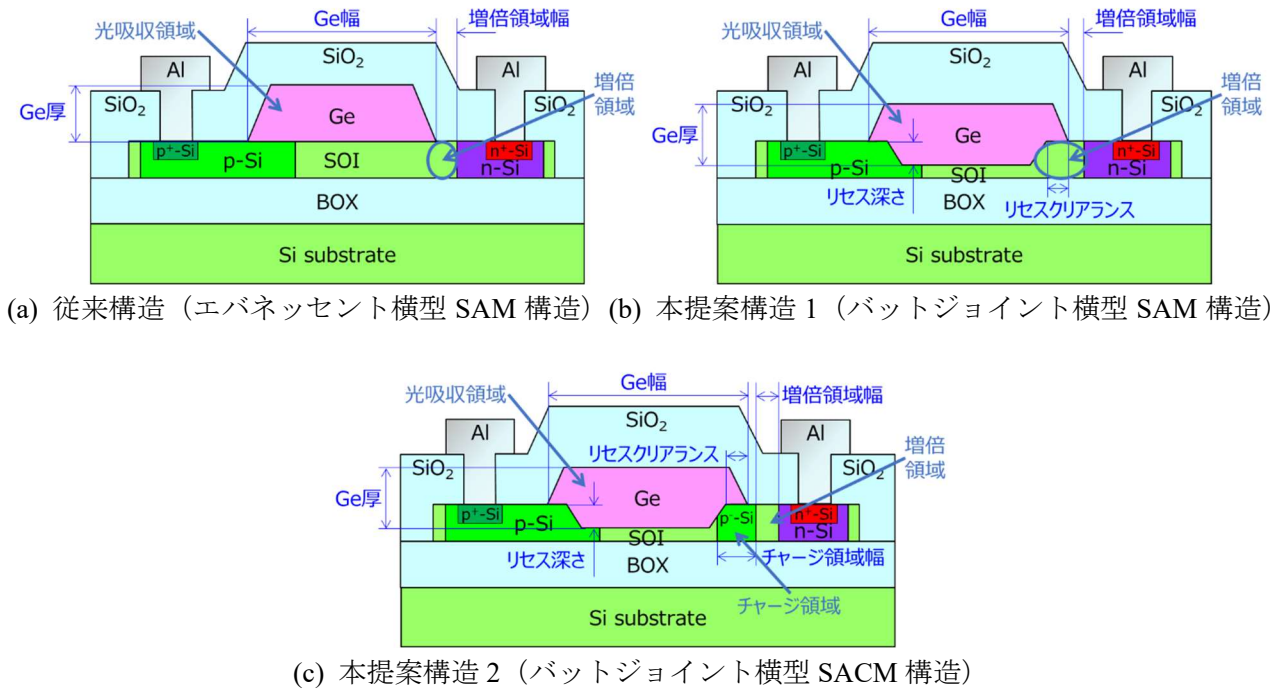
光吸収領域
Ge幅
増倍領域幅
$SiO_2$
Al
Al
増倍領域
$SiO_2$
$SiO_2$
Ge厚
Ge
$p^+$-Si
p-Si
SOI
$n^+$-Si
n-Si
BOX
Si substrate

(a) 従来構造（エバネッセント横型 SAM 構造）

光吸収領域
Ge幅
増倍領域幅
$SiO_2$
Al
Al
増倍領域
$SiO_2$
$SiO_2$
Ge厚
Ge
$p^+$-Si
p-Si
SOI
$n^+$-Si
n-Si
リセス深さ
BOX
リセスクリアランス
Si substrate

(b) 本提案構造 1（バットジョイント横型 SAM 構造）

光吸収領域
Ge幅
増倍領域幅
$SiO_2$
Al
Al
増倍領域
$SiO_2$
リセスクリアランス
$SiO_2$
Ge厚
Ge
$p^+$-Si
p-Si
$p^-$-Si
$n^+$-Si
n-Si
SOI
リセス深さ
BOX
チャージ領域幅
チャージ領域
Si substrate

(c) 本提案構造 2（バットジョイント横型 SACM 構造）